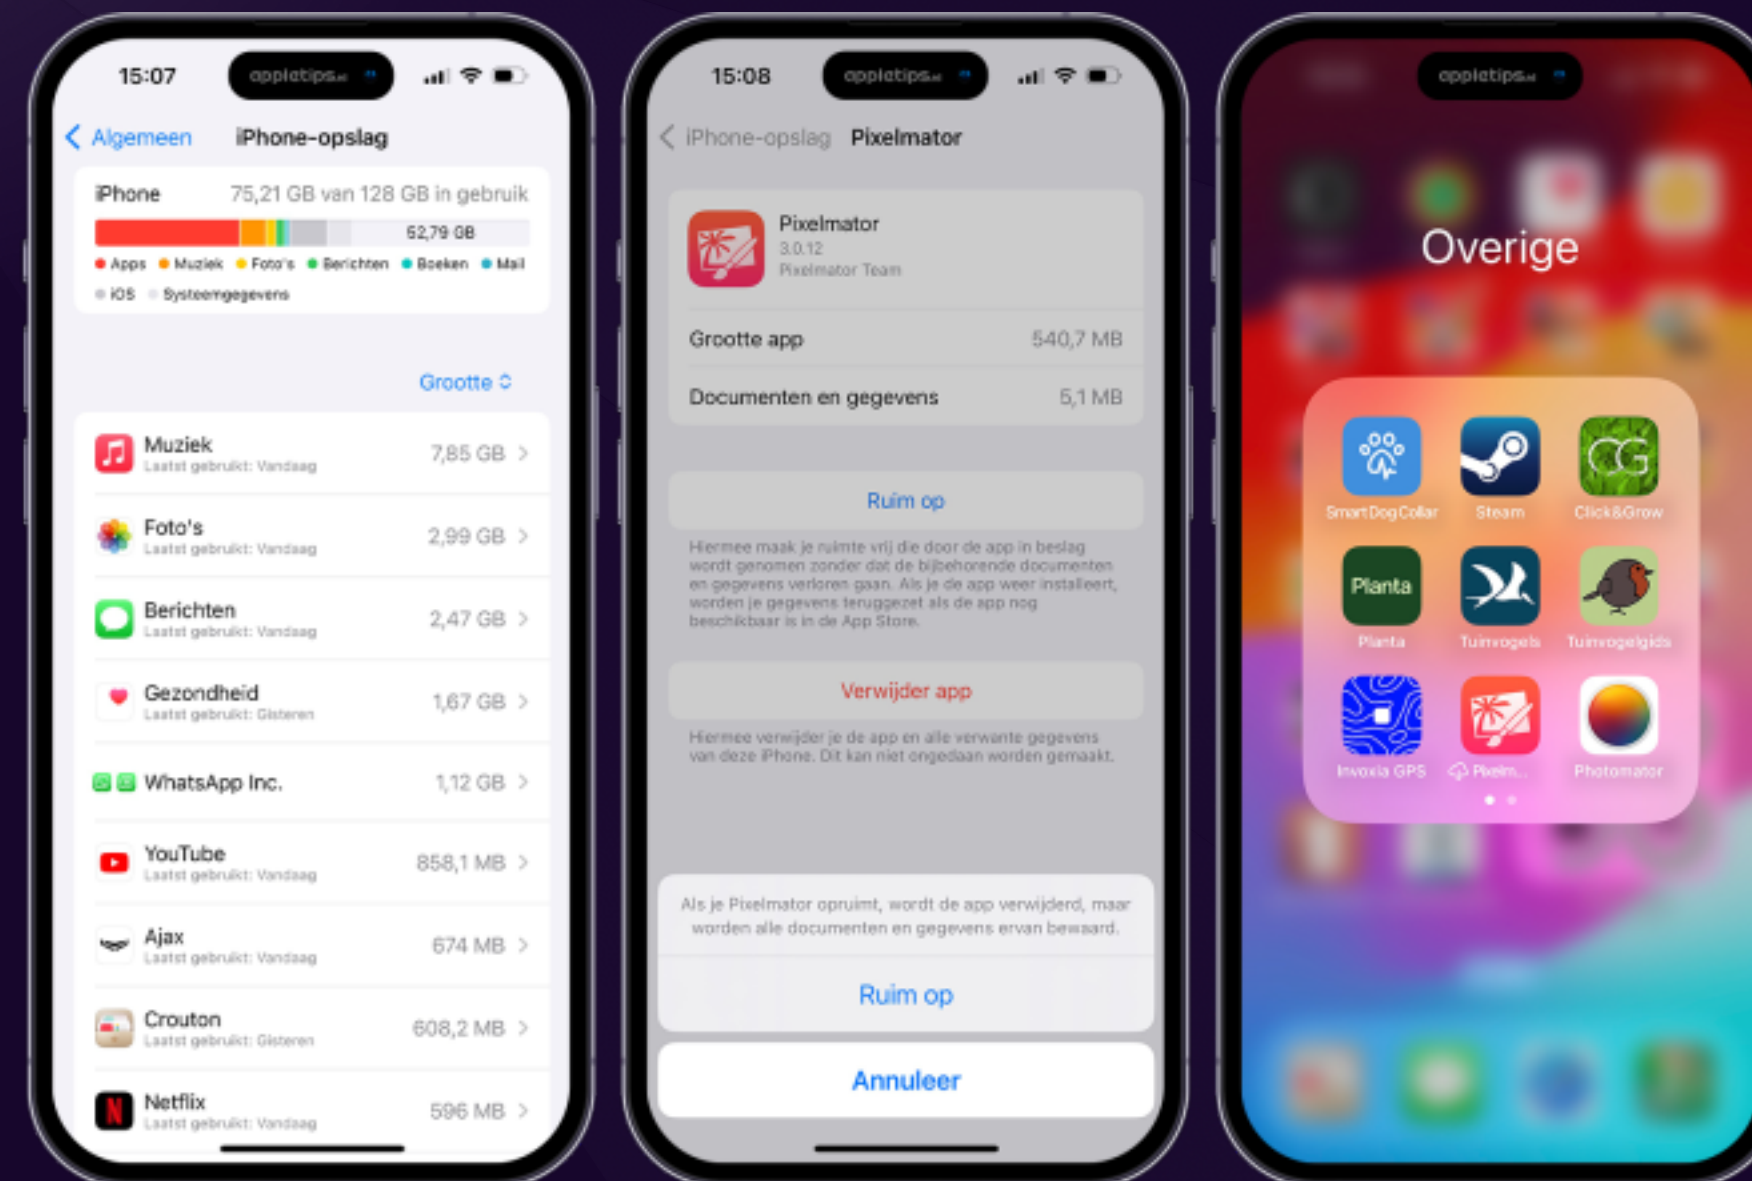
15:07
appletips.nl

Algemeen
iPhone-opslag

iPhone 75,21 GB van 128 GB in gebruik
52,79 GB
Apps Muziek Foto's Berichten Boeken Mail
iOS Systeemgegevens

Grootte

Muziek
Laatst gebruikt: Vandaag
7,85 GB

Foto's
Laatst gebruikt: Vandaag
2,99 GB

Berichten
Laatst gebruikt: Vandaag
2,47 GB

Gezondheid
Laatst gebruikt: Gisteren
1,67 GB

WhatsApp Inc.
1,12 GB

YouTube
Laatst gebruikt: Vandaag
858,1 MB

Ajax
Laatst gebruikt: Vandaag
674 MB

Crouton
Laatst gebruikt: Gisteren
608,2 MB

Netflix
Laatst gebruikt: Vandaag
596 MB

15:08
appletips.nl

iPhone-opslag
Pixelmator

Pixelmator
3.0.12
Pixelmator Team

Grootte app 540,7 MB
Documenten en gegevens 5,1 MB

Ruim op

Hiermee maak je ruimte vrij die door de app in beslag wordt genomen zonder dat de bijbehorende documenten en gegevens verloren gaan. Als je de app weer installeert, worden je gegevens teruggezet als de app nog beschikbaar is in de App Store.

Verwijder app

Hiermee verwijder je de app en alle verwante gegevens van deze iPhone. Dit kan niet ongedaan worden gemaakt.

Als je Pixelmator opruimt, wordt de app verwijderd, maar worden alle documenten en gegevens ervan bewaard.

Ruim op

Annuleer

appletips.nl

Overige

SmartDogCollar
Steam
Click&Grow
Planta
Planta
Tuinvogels
Tuinvogelgids
Invoxia GPS
Pixelm...
Photomator